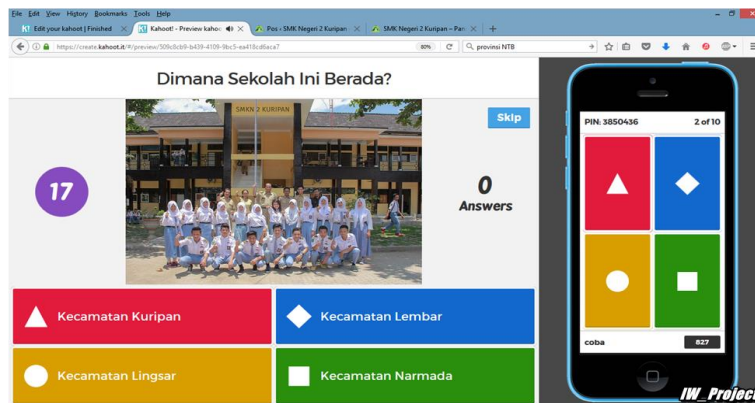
File Edit View History Bookmarks Tools Help

Edit your kahoot | Finished

Kahoot! - Preview kahoo

Pos - SMK Negeri 2 Kuripan

SMK Negeri 2 Kuripan – Par

https://create.kahoot.it/#/preview/509c6cb9-b439-4109-9bc5-ea418cd6aca7

80%

provinsi NTB

Dimana Sekolah Ini Berada?

Skip

SMKN 2 KURIPAN

17

0
Answers

Kecamatan Kuripan

Kecamatan Lembar

Kecamatan Lingsar

Kecamatan Narmada

PIN: 3850436

2 of 10

coba

827

IW_Projec